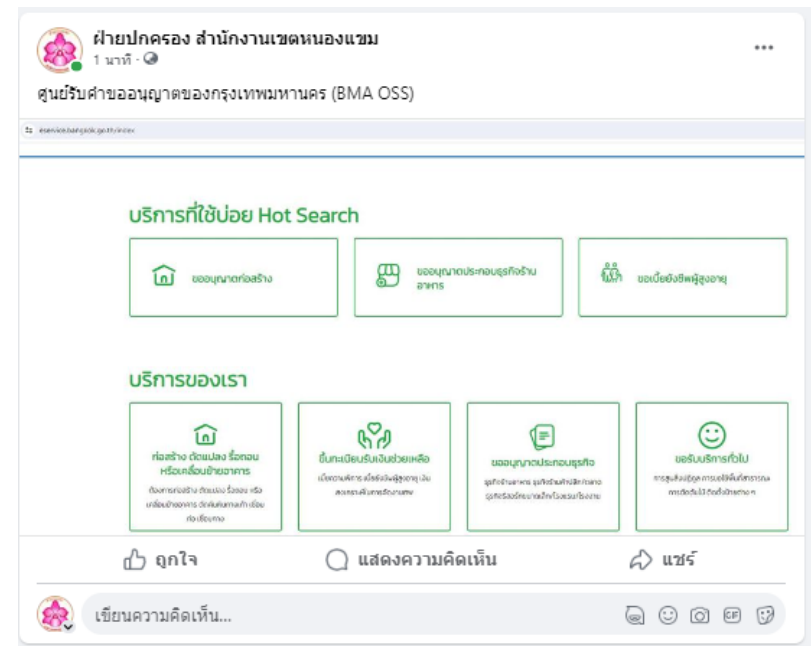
ฝ่ายปกครอง สำนักงานเขตหนองแขม
1 นาที ·

ศูนย์รับคำขออนุญาตของกรุงเทพมหานคร (BMA OSS)

esevice.bangkok.go.th/index

บริการที่ใช้บ่อย Hot Search

ขออนุญาตก่อสร้าง

ขออนุญาตประกอบธุรกิจร้านอาหาร

ขอเบี้ยยังชีพผู้สูงอายุ

บริการของเรา

ก่อสร้าง ดัดแปลง รื้อถอน หรือเคลื่อนย้ายอาคาร
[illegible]

ขึ้นทะเบียนรับเงินช่วยเหลือ
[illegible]

ขออนุญาตประกอบธุรกิจ
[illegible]

ขอรับบริการทั่วไป
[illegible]

ถูกใจ
แสดงความคิดเห็น
แชร์

เขียนความคิดเห็น...